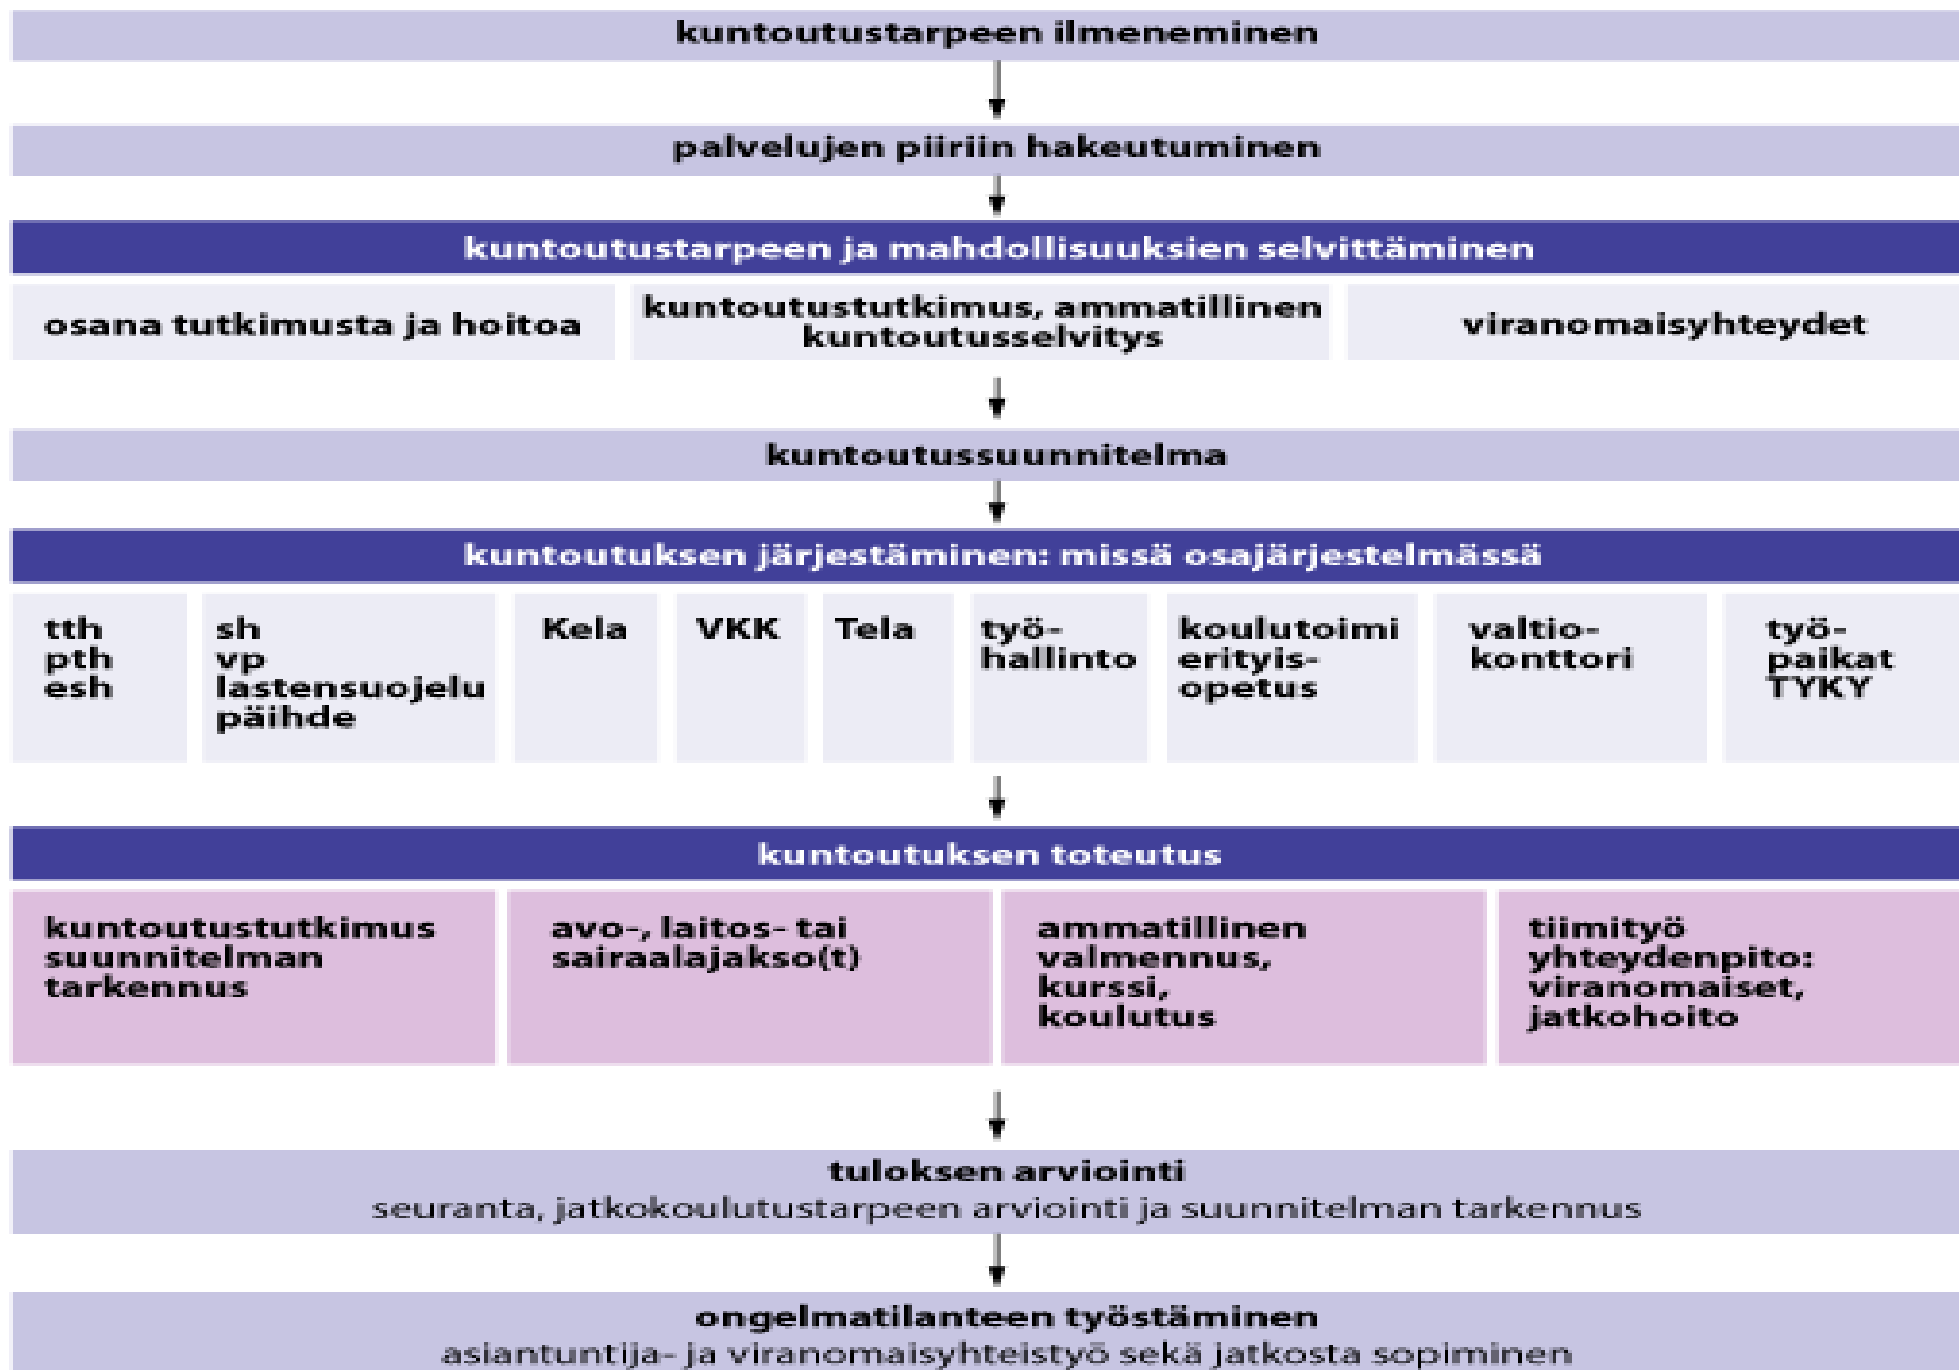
kuntoutustarpeen ilmeneminen

palvelujen piiriin hakeutuminen

kuntoutustarpeen ja mahdollisuuksien selvittäminen

osana tutkimusta ja hoitoa

kuntoutustutkimus, ammatillinen kuntoutusselvitys

viranomaisyhteydet

kuntoutussuunnitelma

kuntoutuksen järjestäminen: missä osajärjestelmässä

tth
pth
esh

sh
vp
lastensuojelu
päihde

Kela

VKK

Tela

työ-hallinto

koulutoimi
erityis-opetus

valtio-konttori

työ-paikat
TYKY

kuntoutuksen toteutus

kuntoutustutkimus
suunnitelman
tarkennus

avo-, laitos- tai sairaalajakso(t)

ammatillinen valmennus,
kurssi,
koulutus

tiimityö
yhteydenpito:
viranomaiset,
jatkohoito

tuloksen arviointi
seuranta, jatkokoulutustarpeen arviointi ja suunnitelman tarkennus

ongelmatilanteen työstäminen
asiantuntija- ja viranomaisyhteistyö sekä jatkosta sopiminen